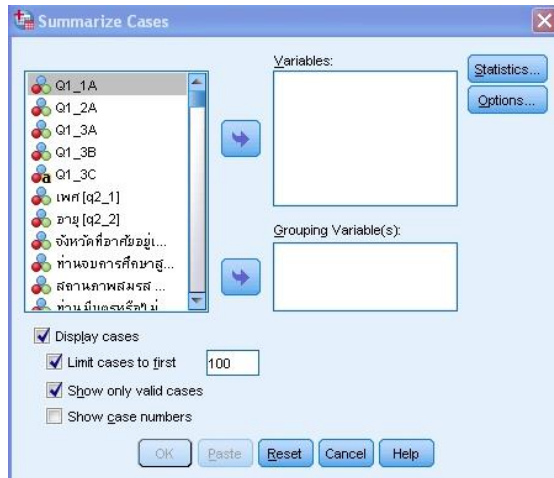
Summarize Cases

Q1_1A
Q1_2A
Q1_3A
Q1_3B
Q1_3C
เพศ [q2_1]
อายุ [q2_2]
จังหวัดที่อาศัยอยู่...
ท่านจบการศึกษาสู...
สถานภาพสมรส ...
ท่านมีบุตรหรือไม่ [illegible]

Variables:

Grouping Variable(s):

Statistics...
Options...

Display cases
Limit cases to first 100
Show only valid cases
Show case numbers

OK Paste Reset Cancel Help